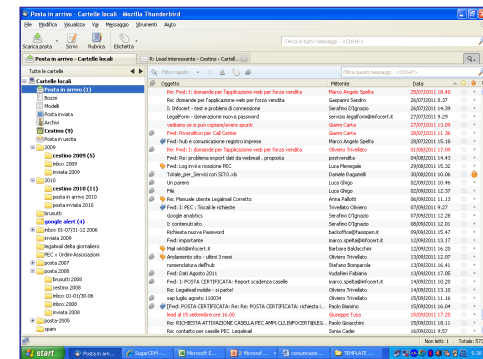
Posta in arrivo - Cartelle locali - Mozilla Thunderbird

File Modifica Visualizza Vai Messaggio Strumenti Aiuto

Scarica posta Scrivi Rubrica Etichetta

Cerca in tutti i messaggi <Ctrl+K>

Posta in arrivo - Cartelle locali | R: Lead interessante - Costino - Cartell...

Tutte le cartelle

Filtro rapido:

Filtra questi messaggi <Ctrl+F>

Cartelle locali
Posta in arrivo (1)
Bozze
Modelli
Posta inviata
Archivi
Cestino (9)
Posta in uscita
2009
cestino 2009 (5)
inbox 2009
inviata 2009
2010
cestino 2010 (11)
posta in arrivo 2010
posta inviata 2010
brusutti
google alert (4)
inbox 01-07/31-12 2006
inbox 2008
inviata 2009
legalmail della giornaliera
PEC + Ordini-Associazioni
posta 2007
posta 2008
brusutti 2008
cestino 2008
inbox 01-01/30-06
inbox 2008
inviata 2008
posta 2005
spam

| Oggetto | Mittente | Data |
|---|---|---|
| Re: Fwd: I: domande per l'applicazione web per forza vendita | Marco Angelo Spelta | 25/07/2011 18.40 |
| Re: domande per l'applicazione web per forza vendita | Gaspanini Sandro | 26/07/2011 8.37 |
| I: Infocert - test e problemi di connessione | Serafino D'Ignazio | 26/07/2011 14.39 |
| LegalPonn - Generazione nuova password | servizio.legalPonn@infocert.it | 27/07/2011 9.29 |
| vediamo se è più copiare/avere spunti | Gianni Carta | 27/07/2011 13.09 |
| Fwd: Rivenditori per Call Center | Gianni Carta | 28/07/2011 11.36 |
| Fwd: hub e comunicazione registro imprese | Oliviero Trivellato | 01/08/2011 17.09 |
| Fwd: Re: problema export dati da webmail . proposta | postvendita | 04/08/2011 14.43 |
| Fwd: Log invii e ricezione PEC | Luca Mamegalo | 29/08/2011 15.32 |
| Totale_per_Servizi con SITO..xls | Daniele Raganelli | 30/08/2011 10.06 |
| Un parere | Luca Ghigo | 02/09/2011 10.46 |
| File | Luca Ghigo | 02/09/2011 12.37 |
| Re: Manuale utente Legalmail Cometto | Anna Pallotti | 06/09/2011 11.13 |
| Fwd: I: PEC : Toccali le richieste | Oliviero Trivellato | 07/09/2011 9.27 |
| Google analytics | Serafino D'Ignazio | 07/09/2011 12.28 |
| I: continuità sito | Serafino D'Ignazio | 08/09/2011 12.00 |
| Richiesta nuova Password | backoffice@faxoper.it | 09/09/2011 15.47 |
| Fwd: importante | marco.spelta@infocert.it | 12/09/2011 13.17 |
| Mail i@infocert.it | Barbara Baldacchini | 12/09/2011 16.20 |
| Andamento sito - ultimi 3 mesi | Oliviero Trivellato | 13/09/2011 12.07 |
| nomenclatura dell'hub | Stefano Borgavia | 14/09/2011 12.38 |
| Fwd: Dati Agosto 2011 | Vudafieri Fabiana | 13/09/2011 17.05 |
| Fwd: I: POSTA CERTIFICATA: Report scadenze caselle | marco.spelta@infocert.it | 14/09/2011 10.28 |
| Re: Legalmail mobile - si parte! | Marco Angelo Spelta | 14/09/2011 15.31 |
| xap luglio agosto 110034 | Serafino D'Ignazio | 15/09/2011 11.14 |
| Fwd: I: POSTA CERTIFICATA: Re: POSTA CERTIFICATA: richiesta i... | Enrico Brenno | 15/09/2011 16.04 |
| lead al 15 settembre ore 16.00 | Giuseppe Tusa | 15/09/2011 17.20 |
| Re: RICHIESTA ATTIVAZIONE CASELLA PEC AMM.CLI.INFOCERT@REG... | Paolo Giacchini | 15/09/2011 18.11 |
| Re: contatto per caselle PEC Legalmail | Sonia Cadei | 16/09/2011 9.57 |

Non letti: 1 Totale: 573

Start | Posta in arr... | SugarCRM -... | Microsoft E... | 2 Microsof... | comunicazio... | TEMPLATE ... | 9.38